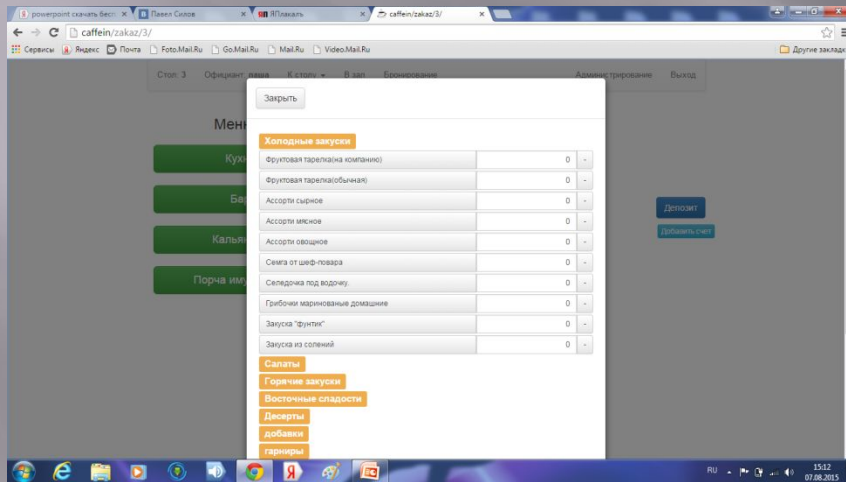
powerpoint скачать Бесп × | Павел Силов × | ЯПлакалъ × | caffein/zakaz/3/ ×

caffein/zakaz/3/

Сервисы | Яндекс | Почта | Foto.Mail.Ru | Go.Mail.Ru | Mail.Ru | Video.Mail.Ru | Другие закладки

Стол: 3 | Официант: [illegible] | К столу | В зал | Бронирование | Администрирование | Выход

Мен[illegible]

Кух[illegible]

Ба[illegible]

Кальян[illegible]

Порча иму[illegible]

Депозит

Добавить счет

Закрыть

Холодные закуски

| | | |
|---|---|---|
| Фруктовая тарелка(на компанию) | 0 | - |
| Фруктовая тарелка(обычная) | 0 | - |
| Ассорти сырное | 0 | - |
| Ассорти мясное | 0 | - |
| Ассорти овощное | 0 | - |
| Семга от шеф-повара | 0 | - |
| Селедочка под водочку. | 0 | - |
| Грибочки маринованые домашние | 0 | - |
| Закуска "фунтик" | 0 | - |
| Закуска из солений | 0 | - |

Салаты

Горячие закуски

Восточные сладости

Десерты

добавки

гарниры

RU 15:12 07.08.2015